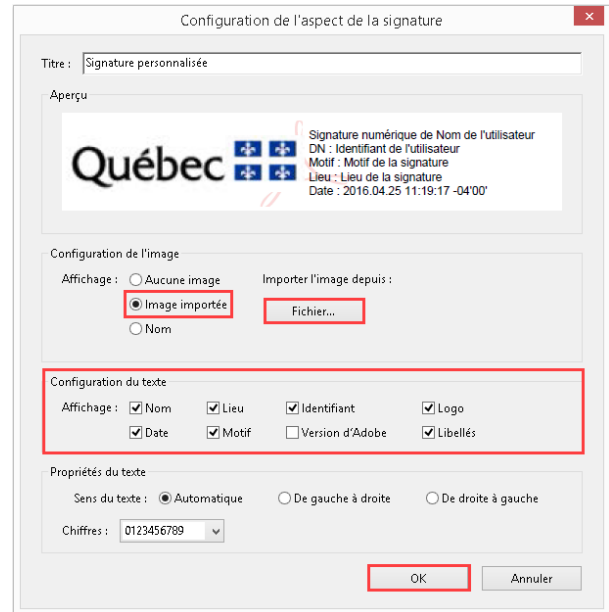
Configuration de l'aspect de la signature

Titre : Signature personnalisée

Aperçu

Québec

Signature numérique de Nom de l'utilisateur
DN : Identifiant de l'utilisateur
Motif : Motif de la signature
Lieu : Lieu de la signature
Date : 2016.04.25 11:19:17 -04'00'

Configuration de l'image

Affichage : Aucune image
Image importée
Nom

Importer l'image depuis :
Fichier...

Configuration du texte

Affichage : Nom Lieu Identifiant Logo
Date Motif Version d'Adobe Libellés

Propriétés du texte

Sens du texte : Automatique De gauche à droite De droite à gauche

Chiffres : 0123456789

OK Annuler